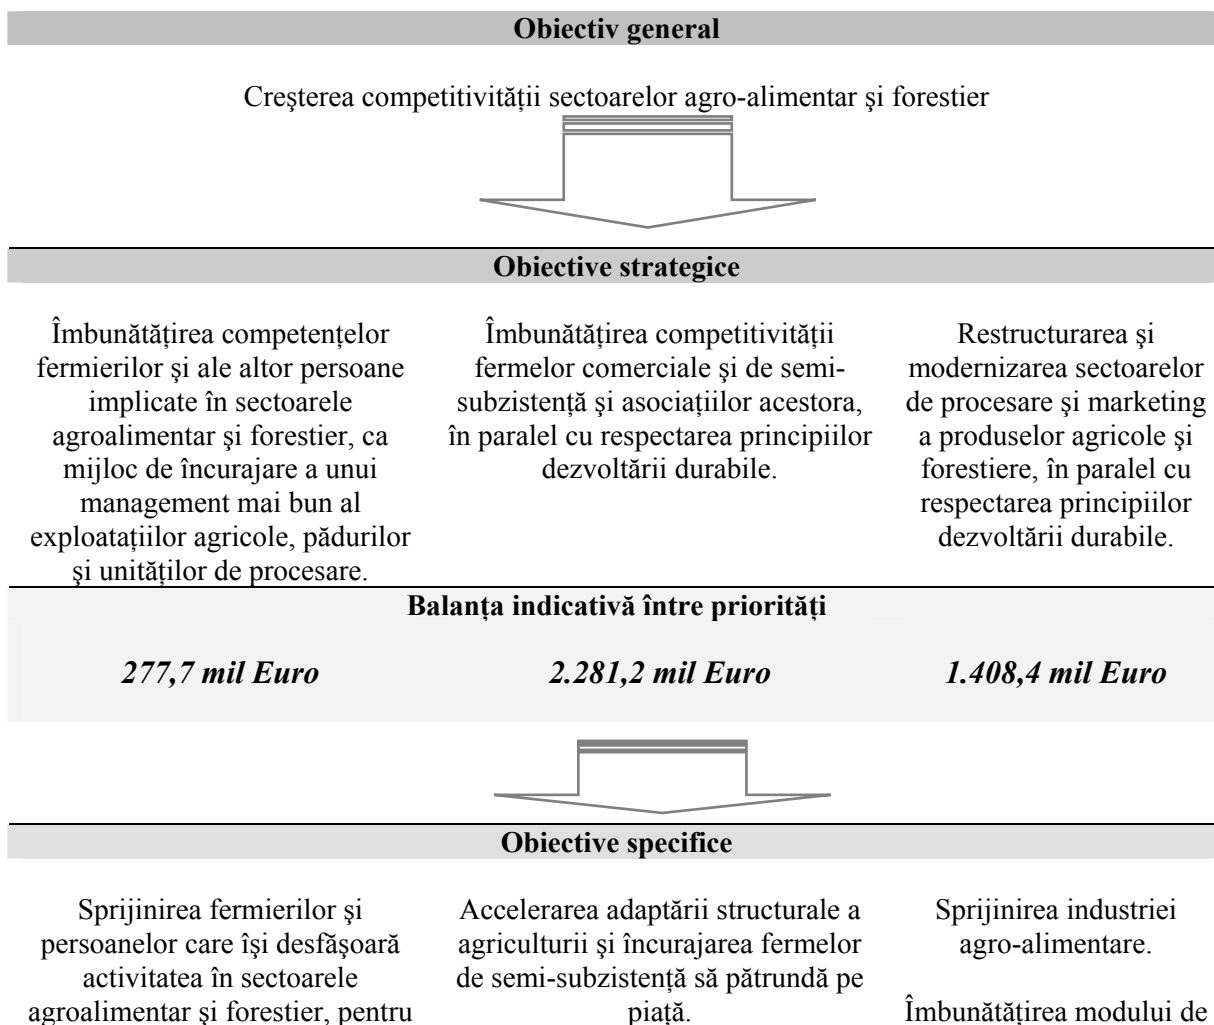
Obiectiv general

Creşterea competitivităţii sectoarelor agro-alimentar şi forestier

Obiective strategice

Îmbunătăţirea competenţelor fermierilor şi ale altor persoane implicate în sectoarele agroalimentar şi forestier, ca mijloc de încurajare a unui management mai bun al exploataţiilor agricole, pădurilor şi unităţilor de procesare.

Îmbunătăţirea competitivităţii fermelor comerciale şi de semi-subzistenţă şi asociaţiilor acestora, în paralel cu respectarea principiilor dezvoltării durabile.

Restructurarea şi modernizarea sectoarelor de procesare şi marketing a produselor agricole şi forestiere, în paralel cu respectarea principiilor dezvoltării durabile.

Balanţa indicativă între priorităţi

| 277,7 mil Euro | 2.281,2 mil Euro | 1.408,4 mil Euro |
|---|---|---|

Obiective specifice

Sprijinirea fermierilor şi persoanelor care îşi desfăşoară activitatea în sectoarele agroalimentar şi forestier, pentru

Accelerarea adaptării structurale a agriculturii şi încurajarea fermelor de semi-subzistenţă să pătrundă pe piaţă.

Sprijinirea industriei agro-alimentare.

Îmbunătăţirea modului de